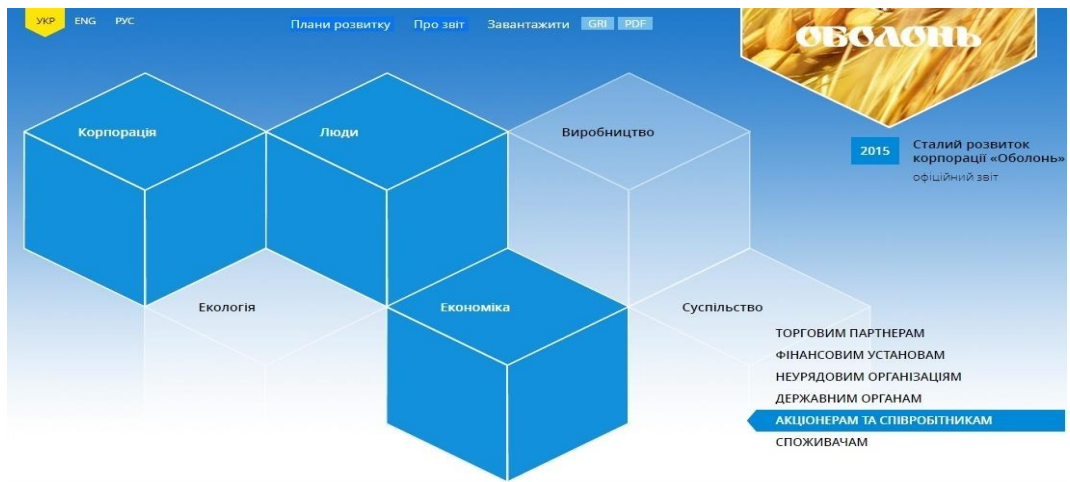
УКР ENG РУС

Плани розвитку Про звіт Завантажити GRI PDF

ОБОЛОНЬ

2015 Сталий розвиток корпорації «Оболонь»
офіційний звіт

Корпорація

Люди

Виробництво

Екологія

Економіка

Суспільство

ТОРГОВИМ ПАРТНЕРАМ
ФІНАНСОВИМ УСТАНОВАМ
НЕУРЯДОВИМ ОРГАНІЗАЦІЯМ
ДЕРЖАВНИМ ОРГАНАМ
АКЦІОНЕРАМ ТА СПІВРОБІТНИКАМ
СПОЖИВАЧАМ